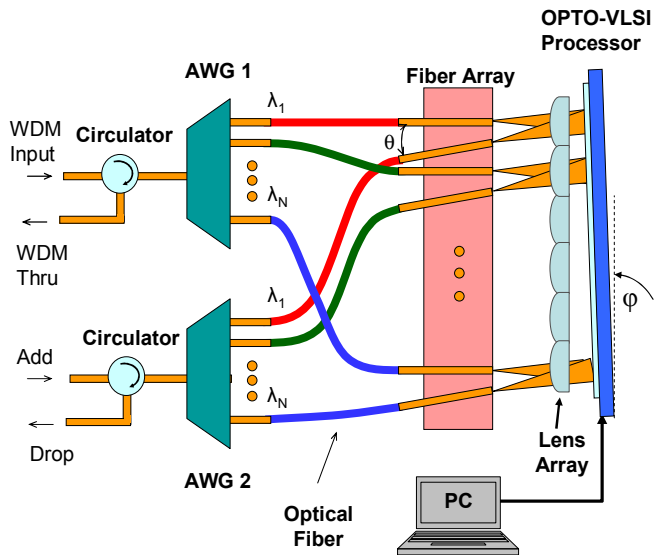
OPTO-VLSI Processor

AWG 1

Fiber Array

$\lambda_1$

WDM Input

Circulator

$\theta$

$\lambda_N$

WDM Thru

$\varphi$

$\lambda_1$

Circulator

Add

$\lambda_N$

Drop

Lens Array

AWG 2

PC

Optical Fiber